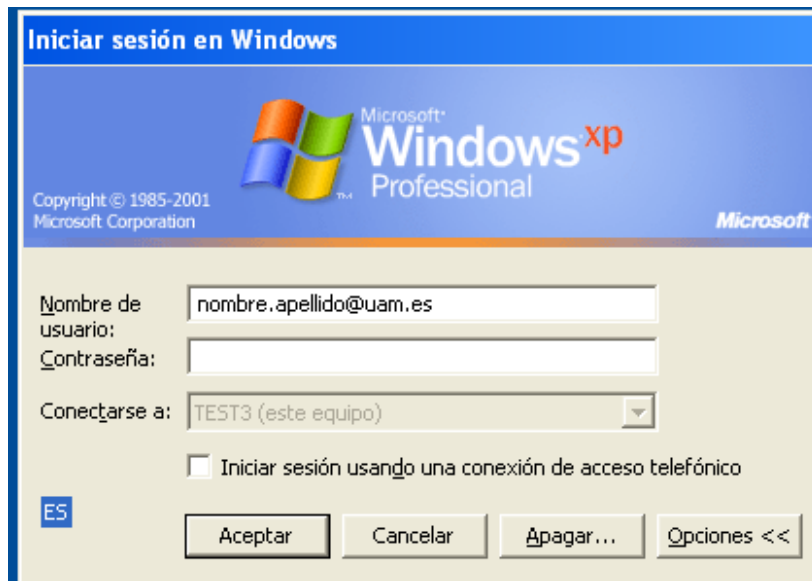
Iniciar sesión en Windows

Microsoft Windows xp Professional

Copyright © 1985-2001 Microsoft Corporation

Microsoft

Nombre de usuario: nombre.apellido@uam.es

Contraseña:

Conectarse a: TEST3 (este equipo)

Iniciar sesión usando una conexión de acceso telefónico

ES

Aceptar Cancelar Apagar... Opciones <<